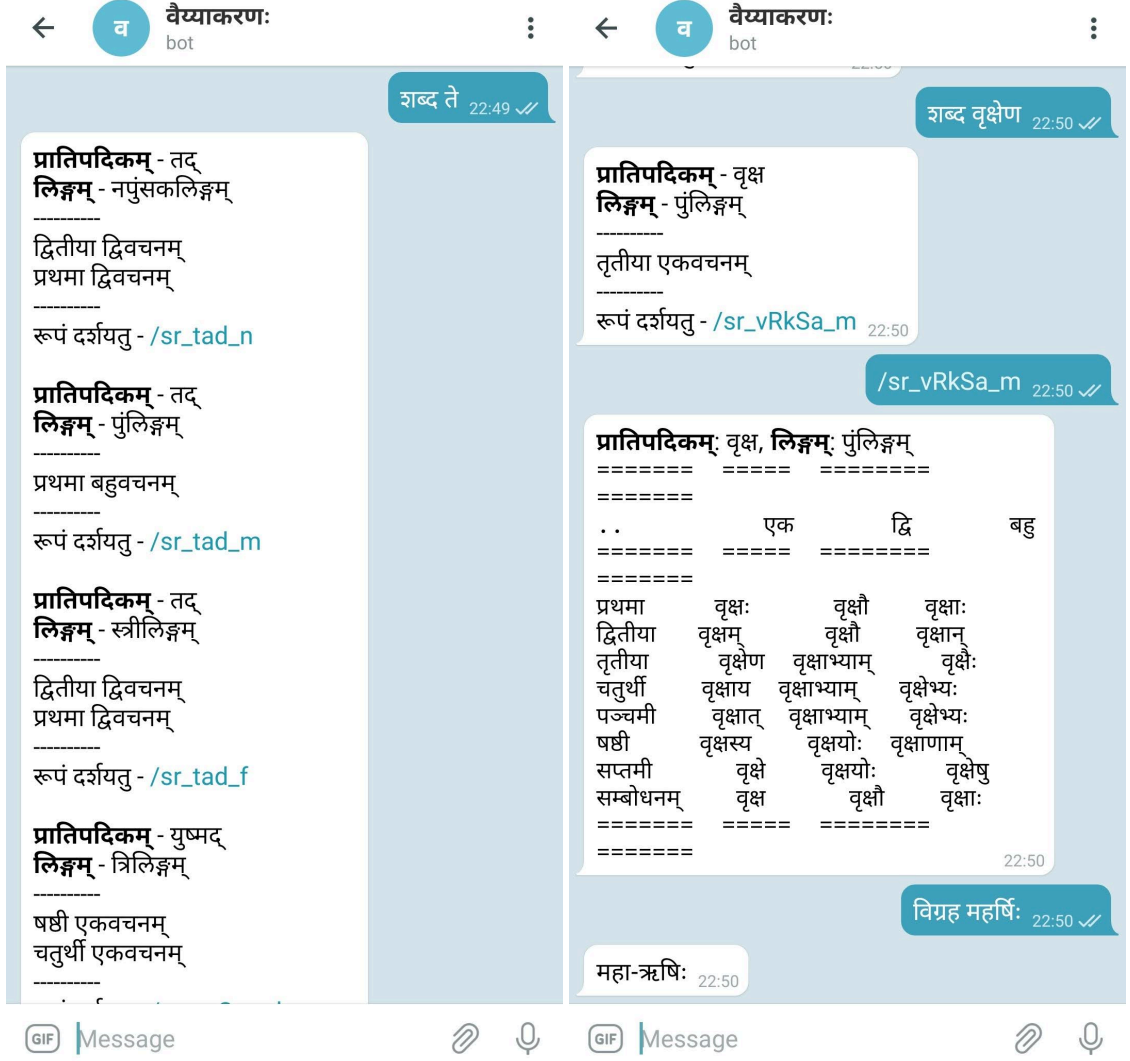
व वैय्याकरणः
bot

शब्द ते 22:49

**प्रातिपदिकम्** - तद्
**लिङ्गम्** - नपुंसकलिङ्गम्
----------
द्वितीया द्विवचनम्
प्रथमा द्विवचनम्
----------
रूपं दर्शयतु - /sr_tad_n

**प्रातिपदिकम्** - तद्
**लिङ्गम्** - पुंलिङ्गम्
----------
प्रथमा बहुवचनम्
----------
रूपं दर्शयतु - /sr_tad_m

**प्रातिपदिकम्** - तद्
**लिङ्गम्** - स्त्रीलिङ्गम्
----------
द्वितीया द्विवचनम्
प्रथमा द्विवचनम्
----------
रूपं दर्शयतु - /sr_tad_f

**प्रातिपदिकम्** - युष्मद्
**लिङ्गम्** - त्रिलिङ्गम्
----------
षष्ठी एकवचनम्
चतुर्थी एकवचनम्
----------
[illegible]

GIF Message

व वैय्याकरणः
bot

शब्द वृक्षेण 22:50

**प्रातिपदिकम्** - वृक्ष
**लिङ्गम्** - पुंलिङ्गम्
----------
तृतीया एकवचनम्
----------
रूपं दर्शयतु - /sr_vRkSa_m 22:50

/sr_vRkSa_m 22:50

**प्रातिपदिकम्**: वृक्ष, **लिङ्गम्**: पुंलिङ्गम्
======= ===== ======== =======

| . . | एक | द्वि | बहु |
|---|---|---|---|
| प्रथमा | वृक्षः | वृक्षौ | वृक्षाः |
| द्वितीया | वृक्षम् | वृक्षौ | वृक्षान् |
| तृतीया | वृक्षेण | वृक्षाभ्याम् | वृक्षैः |
| चतुर्थी | वृक्षाय | वृक्षाभ्याम् | वृक्षेभ्यः |
| पञ्चमी | वृक्षात् | वृक्षाभ्याम् | वृक्षेभ्यः |
| षष्ठी | वृक्षस्य | वृक्षयोः | वृक्षाणाम् |
| सप्तमी | वृक्षे | वृक्षयोः | वृक्षेषु |
| सम्बोधनम् | वृक्ष | वृक्षौ | वृक्षाः |

======= ===== ======== =======
22:50

विग्रह महर्षिः 22:50

महा-ऋषिः 22:50

GIF Message